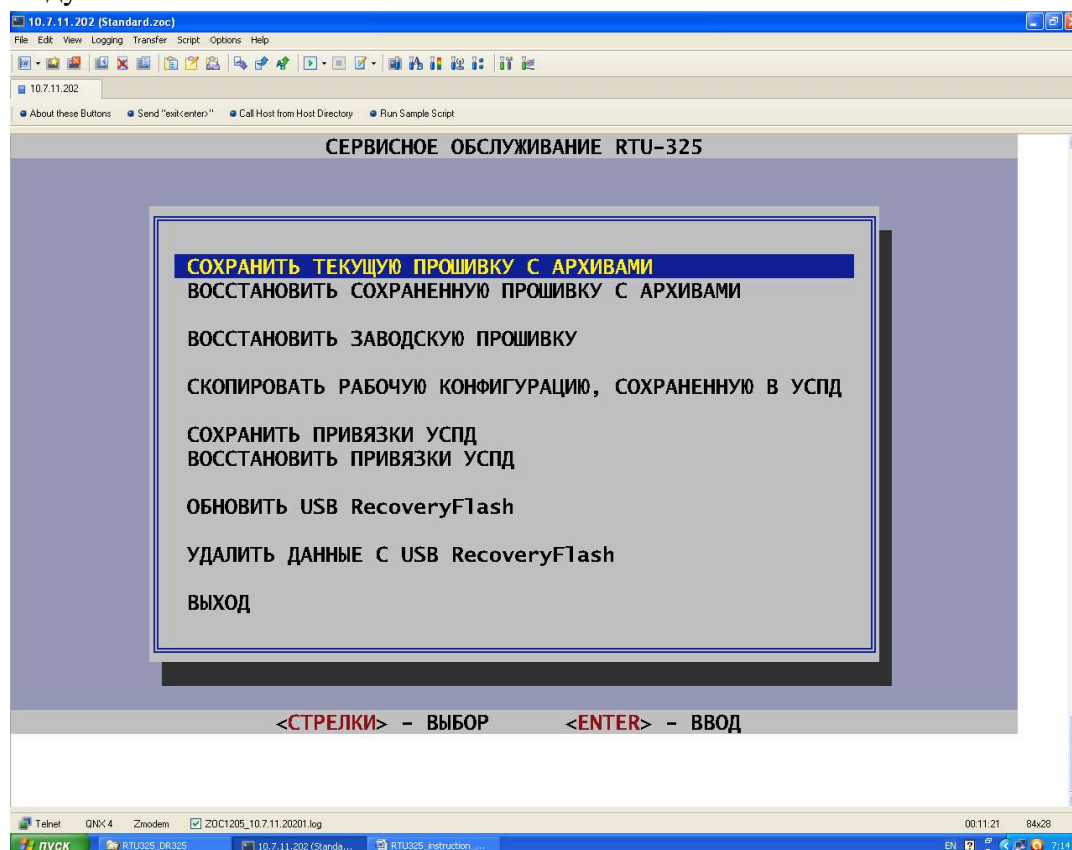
10.7.11.202 (Standard.zoc)

File Edit View Logging Transfer Script Options Help

10.7.11.202

About these Buttons Send "exit<enter>" Call Host from Host Directory Run Sample Script

СЕРВИСНОЕ ОБСЛУЖИВАНИЕ RTU-325

СОХРАНИТЬ ТЕКУЩУЮ ПРОШИВКУ С АРХИВАМИ
ВОССТАНОВИТЬ СОХРАНЕННУЮ ПРОШИВКУ С АРХИВАМИ

ВОССТАНОВИТЬ ЗАВОДСКУЮ ПРОШИВКУ

СКОПИРОВАТЬ РАБОЧУЮ КОНФИГУРАЦИЮ, СОХРАНЕННУЮ В УСПД

СОХРАНИТЬ ПРИВЯЗКИ УСПД
ВОССТАНОВИТЬ ПРИВЯЗКИ УСПД

ОБНОВИТЬ USB RecoveryFlash

УДАЛИТЬ ДАННЫЕ С USB RecoveryFlash

ВЫХОД

<СТРЕЛКИ> - ВЫБОР <ENTER> - ВВОД

Telnet QNX 4 Zmodem ZOC1205_10.7.11.20201.log 00:11:21 84x28

пуск RTU325_DR325 10.7.11.202 (Standa... RTU325_instruction_... EN 7:14